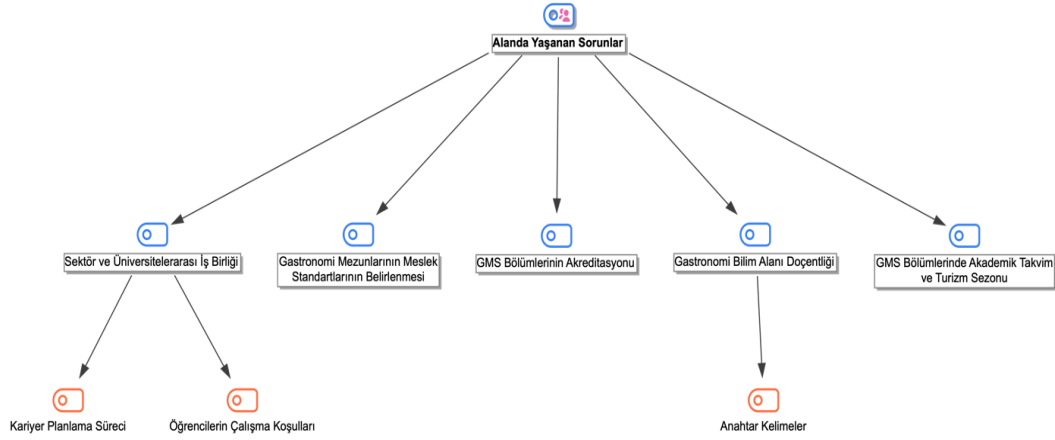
Alanda Yaşanan Sorunlar

Sektör ve Üniversitelerarası İş Birliği

Gastronomi Mezunlarının Meslek Standartlarının Belirlenmesi

GMS Bölümlerinin Akreditasyonu

Gastronomi Bilim Alanı Doçentliği

GMS Bölümlerinde Akademik Takvim ve Turizm Sezonu

Kariyer Planlama Süreci

Öğrencilerin Çalışma Koşulları

Anahtar Kelimeler